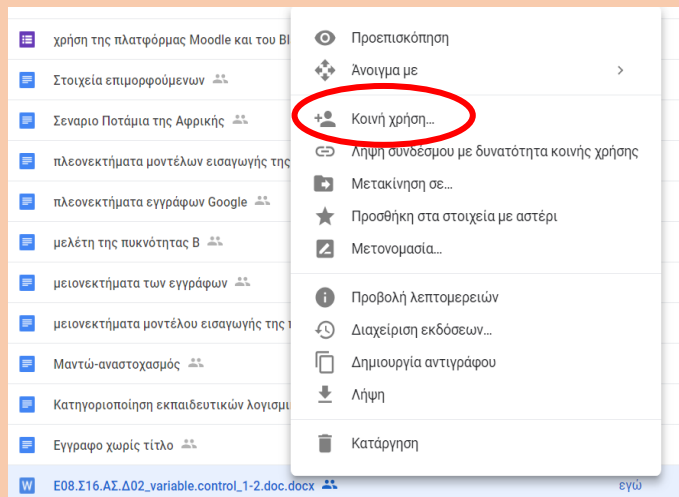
χρήση της πλατφόρμας Moodle και του Bl
Στοιχεία επιμορφούμενων
Σεναριο Ποτάμια της Αφρικής
πλεονεκτήματα μοντέλων εισαγωγής της
πλεονεκτήματα εγγράφων Google
μελέτη της πυκνότητας Β
μειονεκτήματα των εγγράφων
μειονεκτήματα μοντέλου εισαγωγής της
Μαντώ-αναστοχασμός
Κατηγοριοποίηση εκπαιδευτικών λογισμι
Εγγραφο χωρίς τίτλο
Ε08.Σ16.ΑΣ.Δ02_variable.control_1-2.doc.docx
εγώ

Προεπισκόπηση
Άνοιγμα με
Κοινή χρήση...
Λήψη συνδέσμου με δυνατότητα κοινής χρήσης
Μετακίνηση σε...
Προσθήκη στα στοιχεία με αστέρι
Μετονομασία...
Προβολή λεπτομερειών
Διαχείριση εκδόσεων...
Δημιουργία αντιγράφου
Λήψη
Κατάργηση